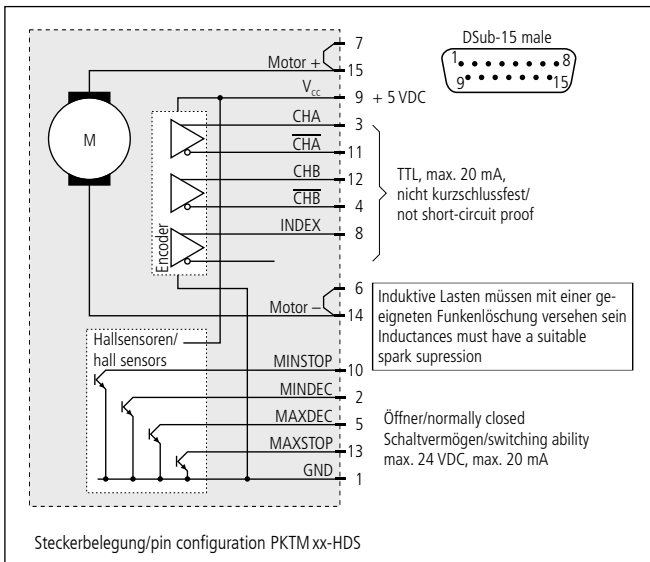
DSub-15 male

1 8
9 15

Motor + 7
15

$V_{cc}$ 9 + 5 VDC

CHA 3
$\overline{CHA}$ 11
CHB 12
$\overline{CHB}$ 4
INDEX 8

TTL, max. 20 mA, nicht kurzschlussfest/ not short-circuit proof

M

Encoder

Motor – 6
14

Induktive Lasten müssen mit einer geeigneten Funkenlöschung versehen sein Inductances must have a suitable spark supression

Hallsensoren/ hall sensors

MINSTOP 10
MINDEC 2
MAXDEC 5
MAXSTOP 13
GND 1

Öffner/normally closed
Schaltvermögen/switching ability
max. 24 VDC, max. 20 mA

Steckerbelegung/pin configuration PKTM xx-HDS